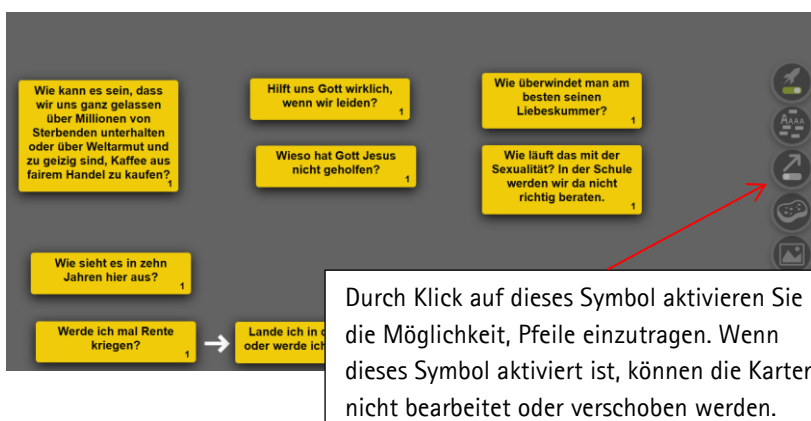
Wie kann es sein, dass wir uns ganz gelassen über Millionen von Sterbenden unterhalten oder über Weltarmut und zu geizig sind, Kaffee aus fairem Handel zu kaufen?
1

Hilft uns Gott wirklich, wenn wir leiden?
1

Wieso hat Gott Jesus nicht geholfen?
1

Wie überwindet man am besten seinen Liebeskummer?
1

Wie läuft das mit der Sexualität? In der Schule werden wir da nicht richtig beraten.
1

AAAA

Wie sieht es in zehn Jahren hier aus?
1

Werde ich mal Rente kriegen?
1

Lande ich in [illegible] oder werde ich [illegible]

Durch Klick auf dieses Symbol aktivieren Sie die Möglichkeit, Pfeile einzutragen. Wenn dieses Symbol aktiviert ist, können die Karten nicht bearbeitet oder verschoben werden.